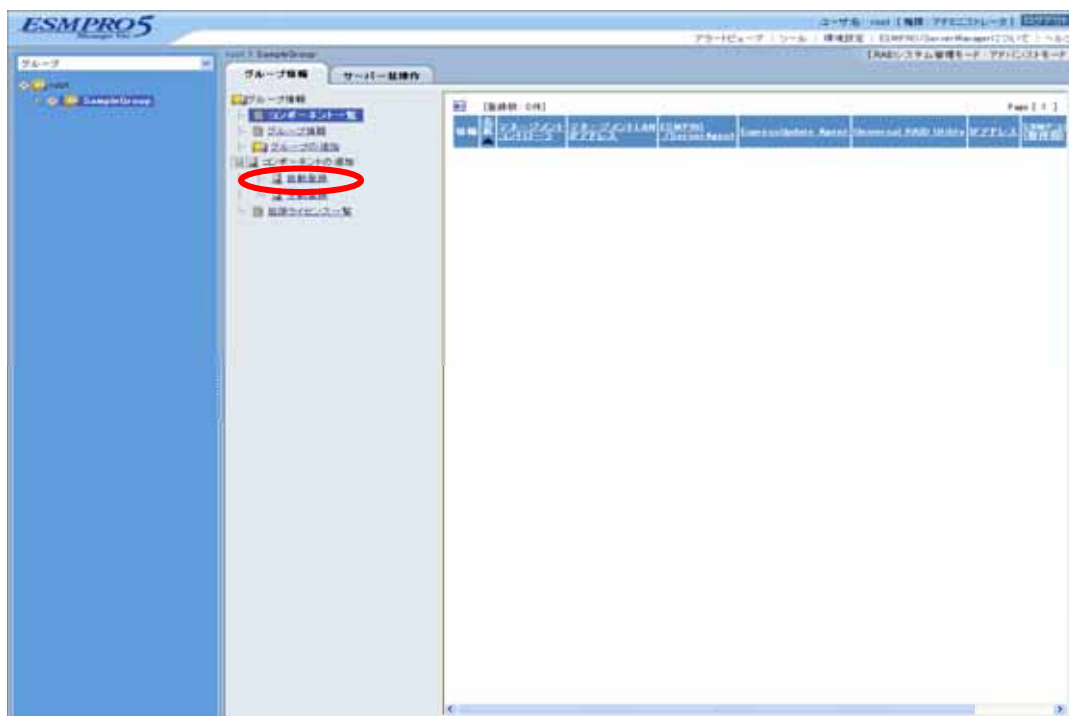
ESMPRO5 Manager Ver.

ユーザ名 : root 【権限 : アドミニストレータ】 ログアウト

アラートビューア | ツール | 環境設定 | ESMPRO/ServerManagerについて | ヘルプ

root > SampleGroup

【RAIDシステム管理モード : アドバンストモード】

グループ

root

SampleGroup

グループ情報

サーバー一括操作

グループ情報

コンポーネント一覧

グループ情報

グループの追加

コンポーネントの追加

自動登録

手動登録

登録ライセンス一覧

[登録数 : 0件]

Page [ 1 ]

| 情報 | 状態 | ブレードエンクロージャ | ネットワーク LAN アドレス | ESMPRO /ServerAgent | ExpressUpdate Agent | Universal RAID Utility | IPアドレス | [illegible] |
|---|---|---|---|---|---|---|---|---|